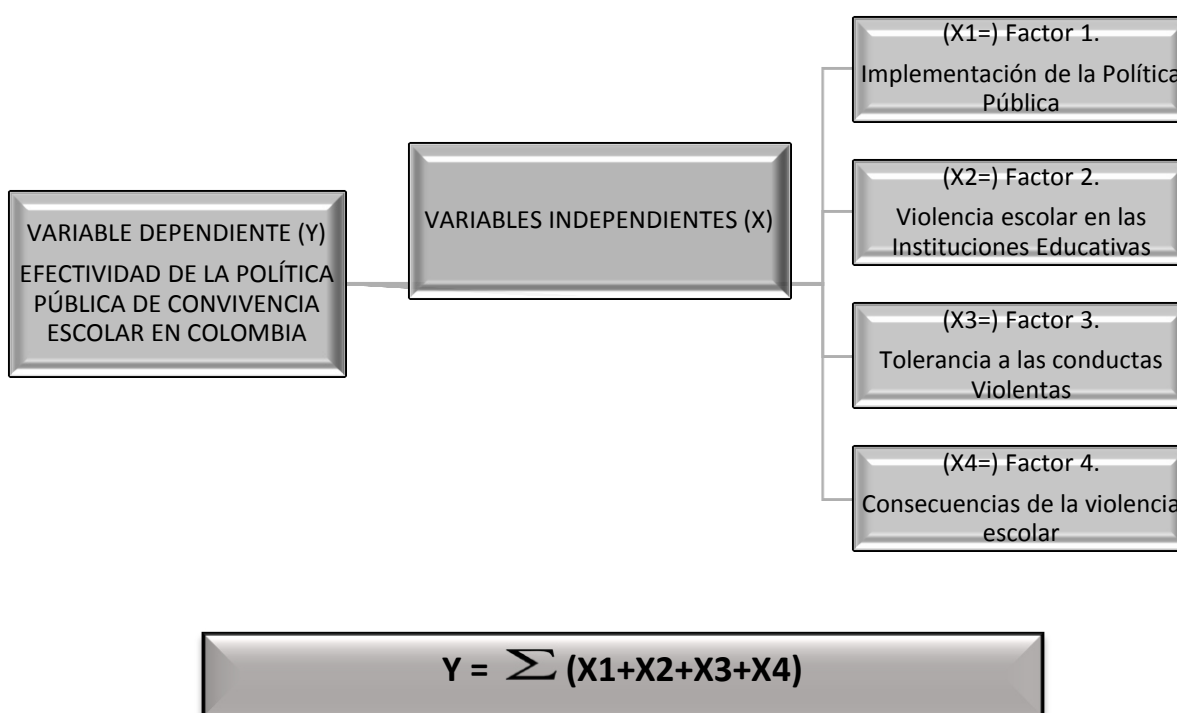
VARIABLE DEPENDIENTE (Y)
EFECTIVIDAD DE LA POLÍTICA PÚBLICA DE CONVIVENCIA ESCOLAR EN COLOMBIA

VARIABLES INDEPENDIENTES (X)

(X1=) Factor 1.
Implementación de la Política Pública

(X2=) Factor 2.
Violencia escolar en las Instituciones Educativas

(X3=) Factor 3.
Tolerancia a las conductas Violentas

(X4=) Factor 4.
Consecuencias de la violencia escolar

$Y = \sum (X1+X2+X3+X4)$